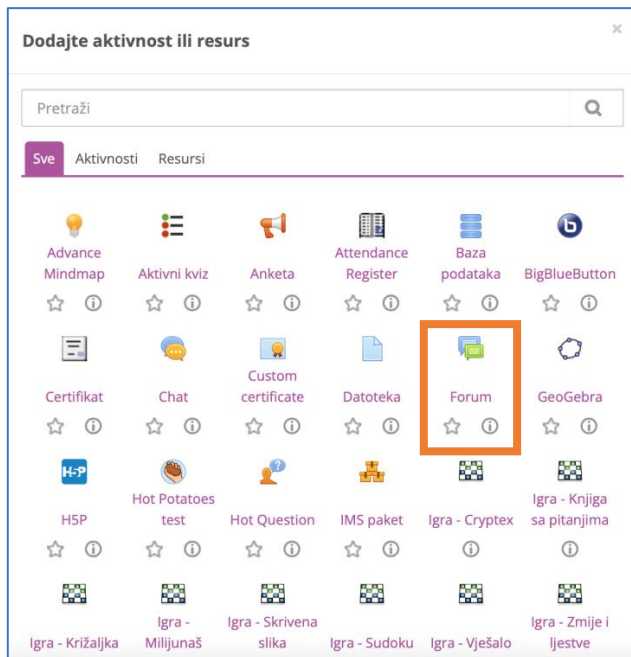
Dodajte aktivnost ili resurs

×

Pretraži

Sve Aktivnosti Resursi

Advance Mindmap
Aktivni kviz
Anketa
Attendance Register
Baza podataka
BigBlueButton

Certifikat
Chat
Custom certificate
Datoteka
Forum
GeoGebra

H5P
Hot Potatoes test
Hot Question
IMS paket
Igra - Cryptex
Igra - Knjiga sa pitanjima

Igra - Križaljka
Igra - Milijunaš
Igra - Skrivena slika
Igra - Sudoku
Igra - Vješalo
Igra - Zmije i ljestve